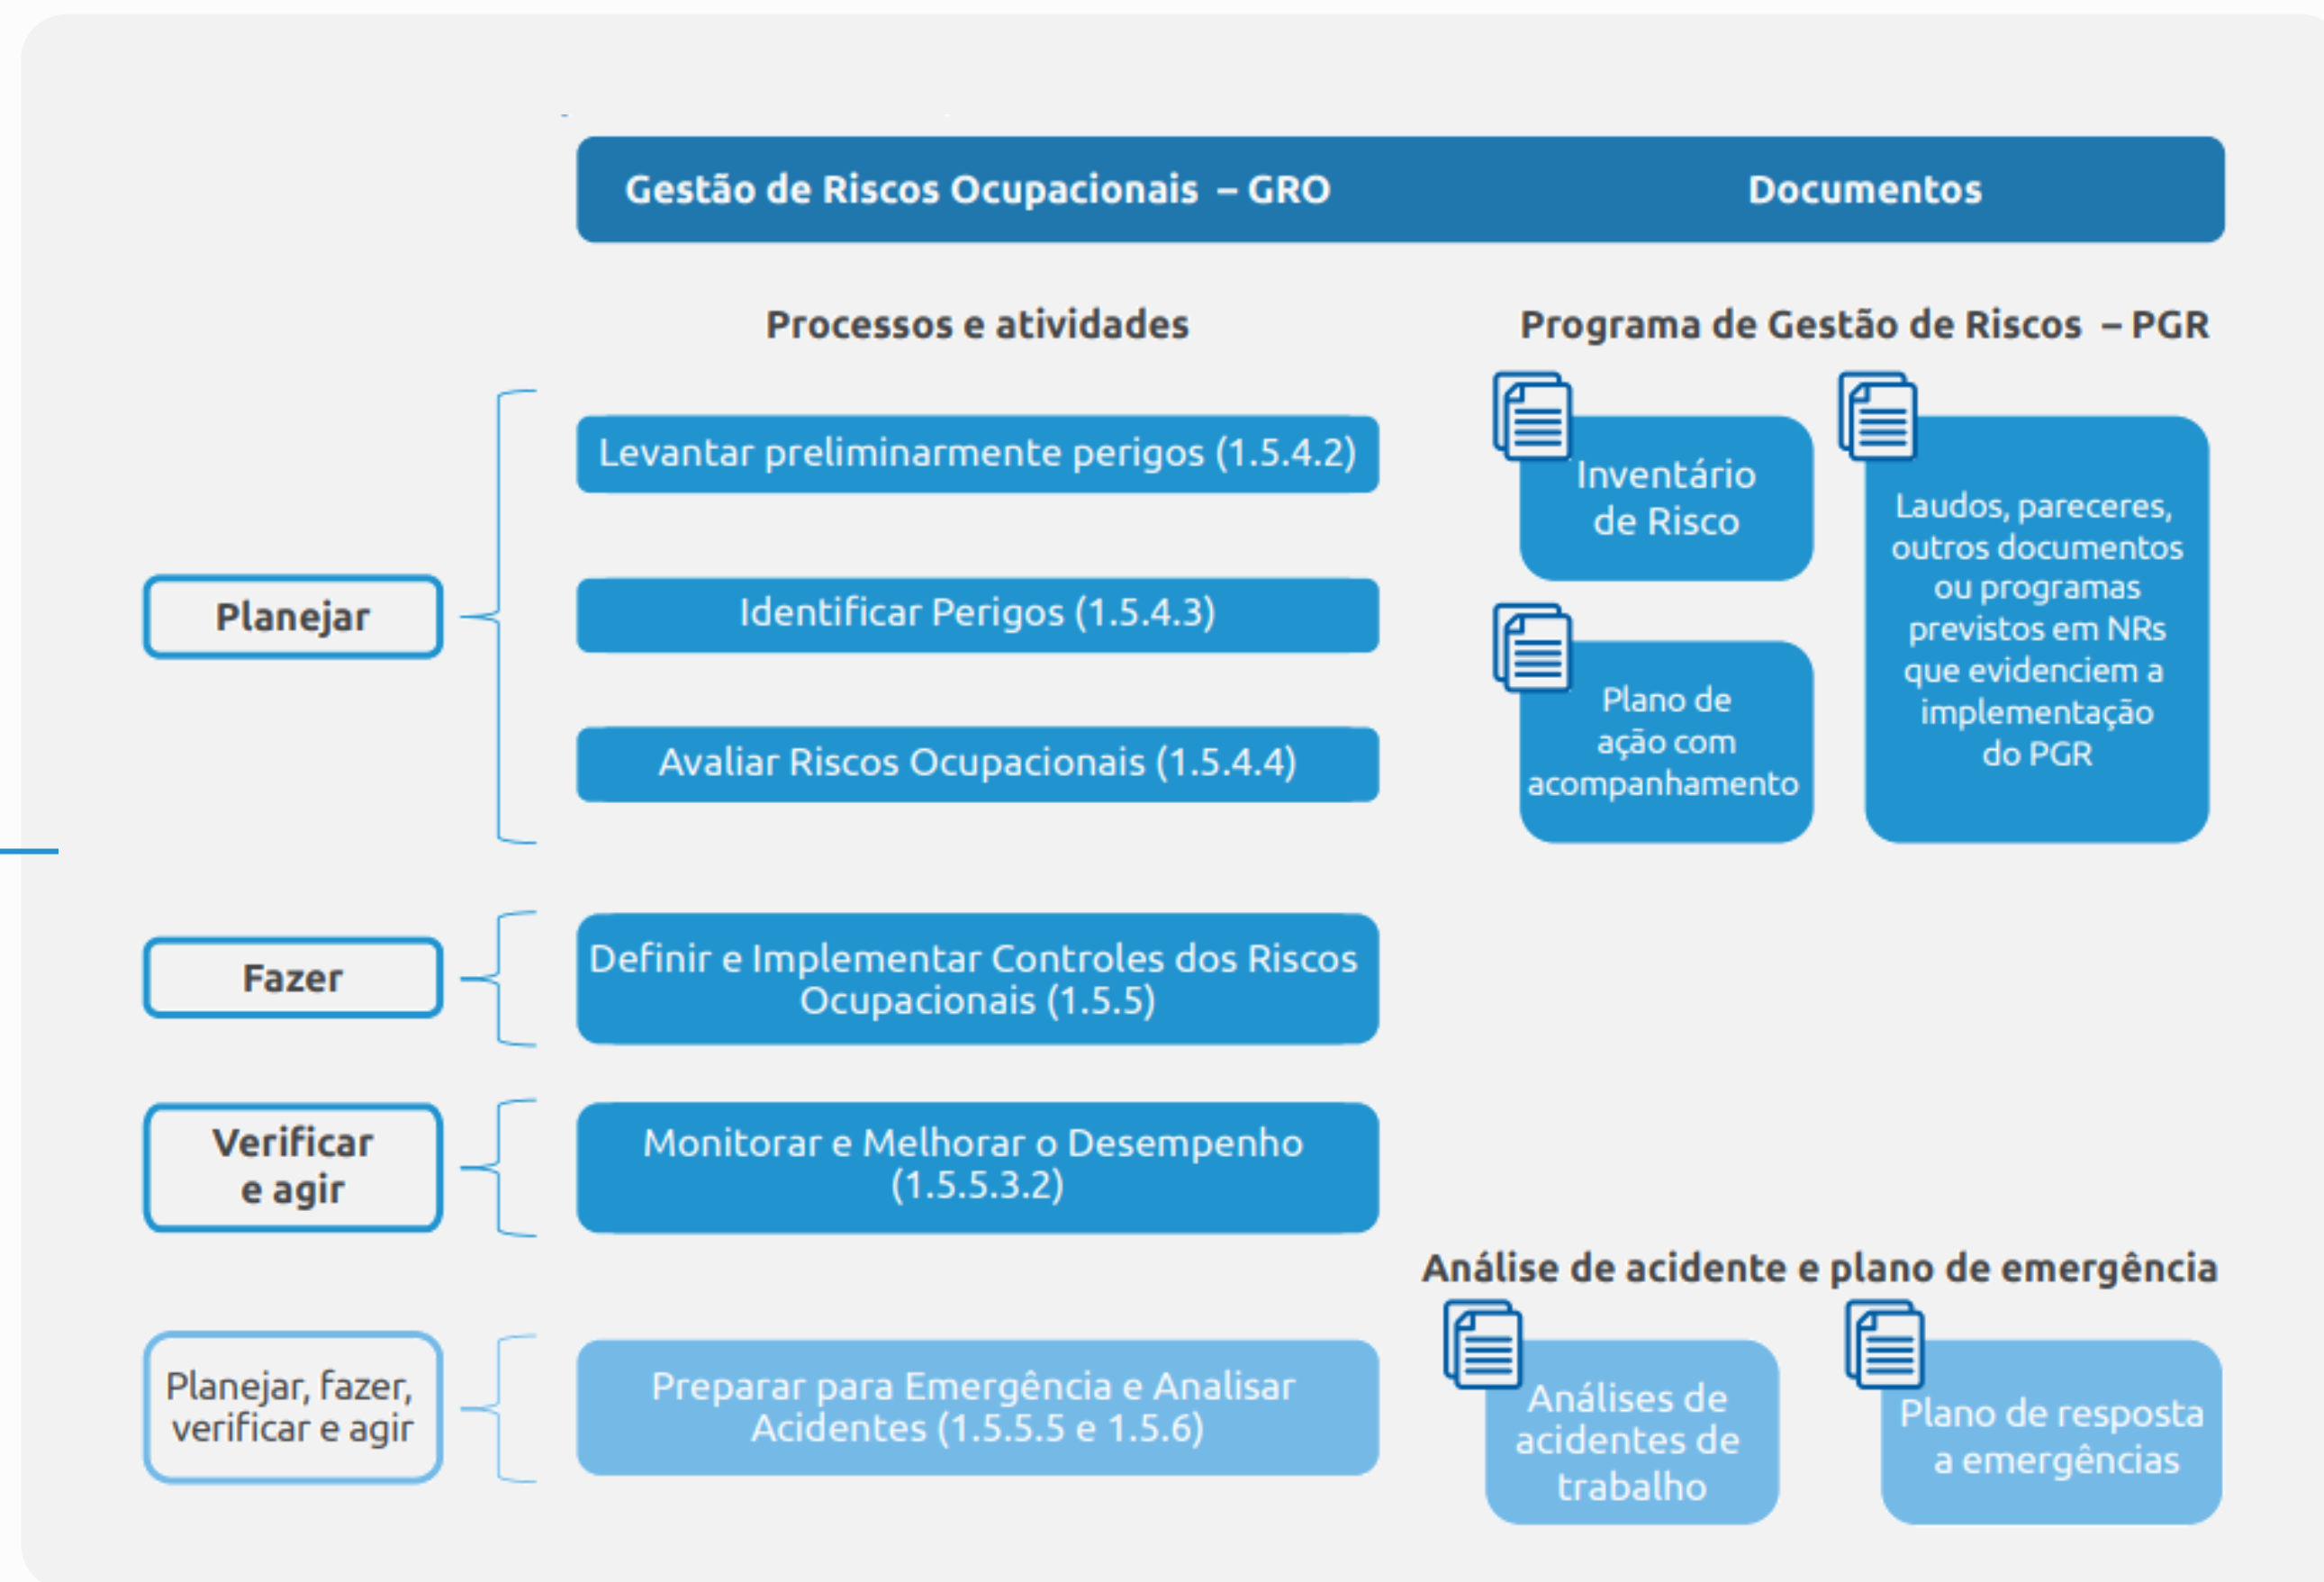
Gestão de Riscos Ocupacionais – GRO

Documentos

Processos e atividades

Programa de Gestão de Riscos – PGR

Planejar

Levantar preliminarmente perigos (1.5.4.2)

Identificar Perigos (1.5.4.3)

Avaliar Riscos Ocupacionais (1.5.4.4)

Inventário de Risco

Plano de ação com acompanhamento

Laudos, pareceres, outros documentos ou programas previstos em NRs que evidenciem a implementação do PGR

Fazer

Definir e Implementar Controles dos Riscos Ocupacionais (1.5.5)

Verificar e agir

Monitorar e Melhorar o Desempenho (1.5.5.3.2)

Análise de acidente e plano de emergência

Planejar, fazer, verificar e agir

Preparar para Emergência e Analisar Acidentes (1.5.5.5 e 1.5.6)

Análises de acidentes de trabalho

Plano de resposta a emergências